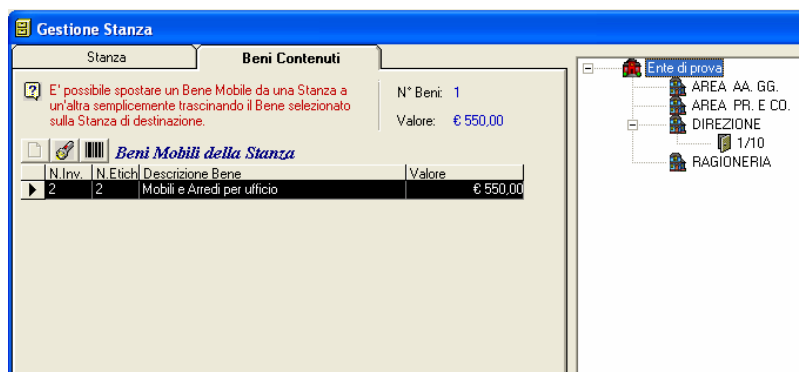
Gestione Stanza

Stanza | Beni Contenuti

E' possibile spostare un Bene Mobile da una Stanza a un'altra semplicemente trascinando il Bene selezionato sulla Stanza di destinazione.

N° Beni: 1

Valore: € 550,00

Beni Mobili della Stanza

| N.Inv. | N.Etich | Descrizione Bene | Valore |
|---|---|---|---|
| 2 | 2 | Mobili e Arredi per ufficio | € 550,00 |

Ente di prova
AREA AA. GG.
AREA PR. E CO.
DIREZIONE
1/10
RAGIONERIA